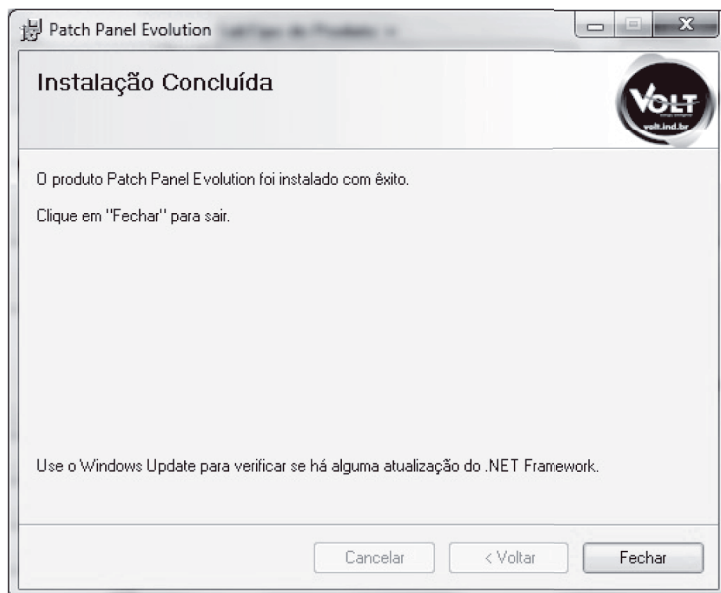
Patch Panel Evolution

Instalação Concluída

VOLT
volt.ind.br

O produto Patch Panel Evolution foi instalado com êxito.

Clique em "Fechar" para sair.

Use o Windows Update para verificar se há alguma atualização do .NET Framework.

Cancelar
< Voltar
Fechar